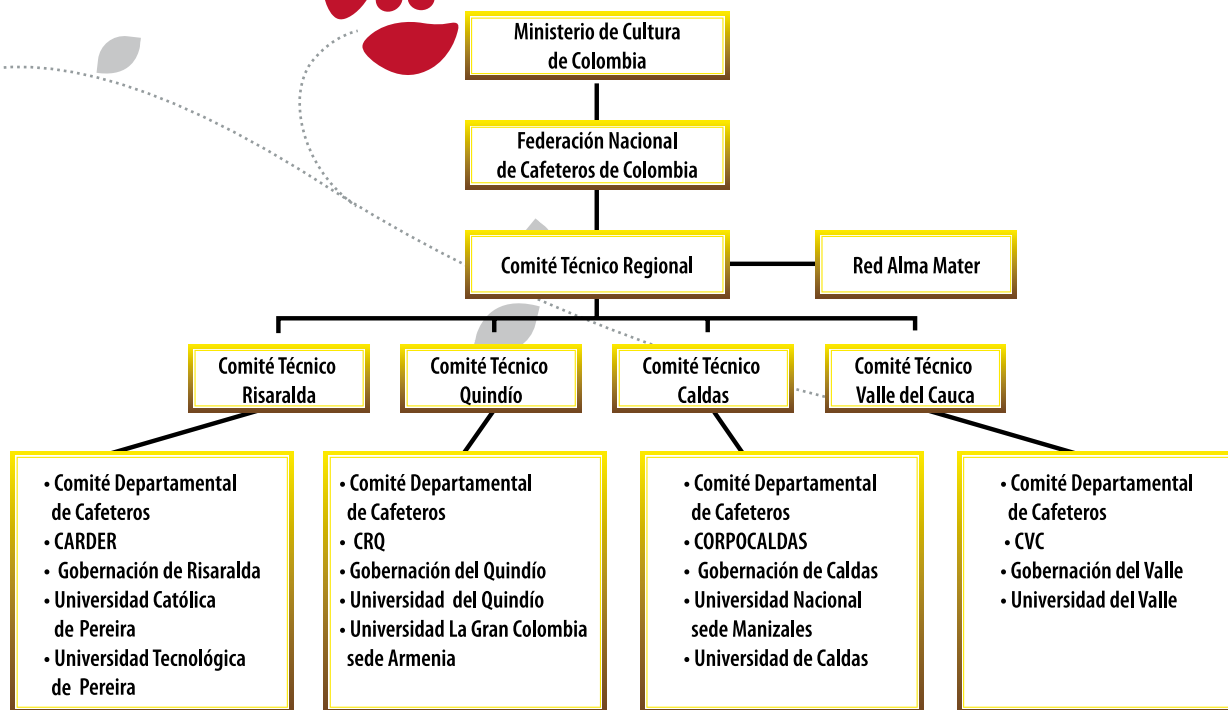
Ministerio de Cultura de Colombia

Federación Nacional de Cafeteros de Colombia

Comité Técnico Regional

Red Alma Mater

Comité Técnico Risaralda

Comité Técnico Quindío

Comité Técnico Caldas

Comité Técnico Valle del Cauca

• Comité Departamental de Cafeteros
• CARDER
• Gobernación de Risaralda
• Universidad Católica de Pereira
• Universidad Tecnológica de Pereira

• Comité Departamental de Cafeteros
• CRQ
• Gobernación del Quindío
• Universidad del Quindío
• Universidad La Gran Colombia sede Armenia

• Comité Departamental de Cafeteros
• CORPOCALDAS
• Gobernación de Caldas
• Universidad Nacional sede Manizales
• Universidad de Caldas

• Comité Departamental de Cafeteros
• CVC
• Gobernación del Valle
• Universidad del Valle